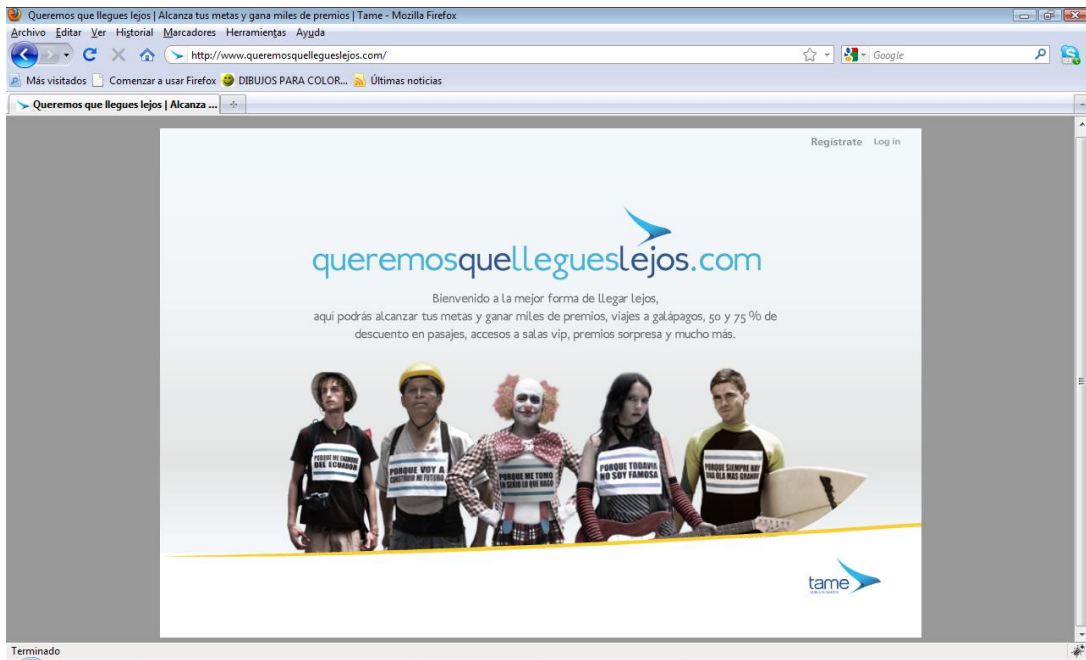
Queremos que llegues lejos | Alcanza tus metas y gana miles de premios | Tame - Mozilla Firefox

Archivo Editar Ver Historial Marcadores Herramientas Ayuda

http://www.queremosquellegueslejos.com/

Google

Más visitados Comenzar a usar Firefox DIBUJOS PARA COLOR... Últimas noticias

Queremos que llegues lejos | Alcanza ...

Registrate Log in

queremosquellegueslejos.com

Bienvenido a la mejor forma de llegar lejos, aqui podrás alcanzar tus metas y ganar miles de premios, viajes a galápagos, 50 y 75 % de descuento en pasajes, accesos a salas vip, premios sorpresa y mucho más.

PORQUE ME FALTA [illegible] DEL ECUADOR

PORQUE VOY A CONSTRUIR MI FUTURO

PORQUE ME TOMO EN SERIO LO QUE HAGO

PORQUE TODAVIA NO SOY FAMOSA

PORQUE SIEMPRE HAY UNA OLA MAS GRANDE

tame

Terminado